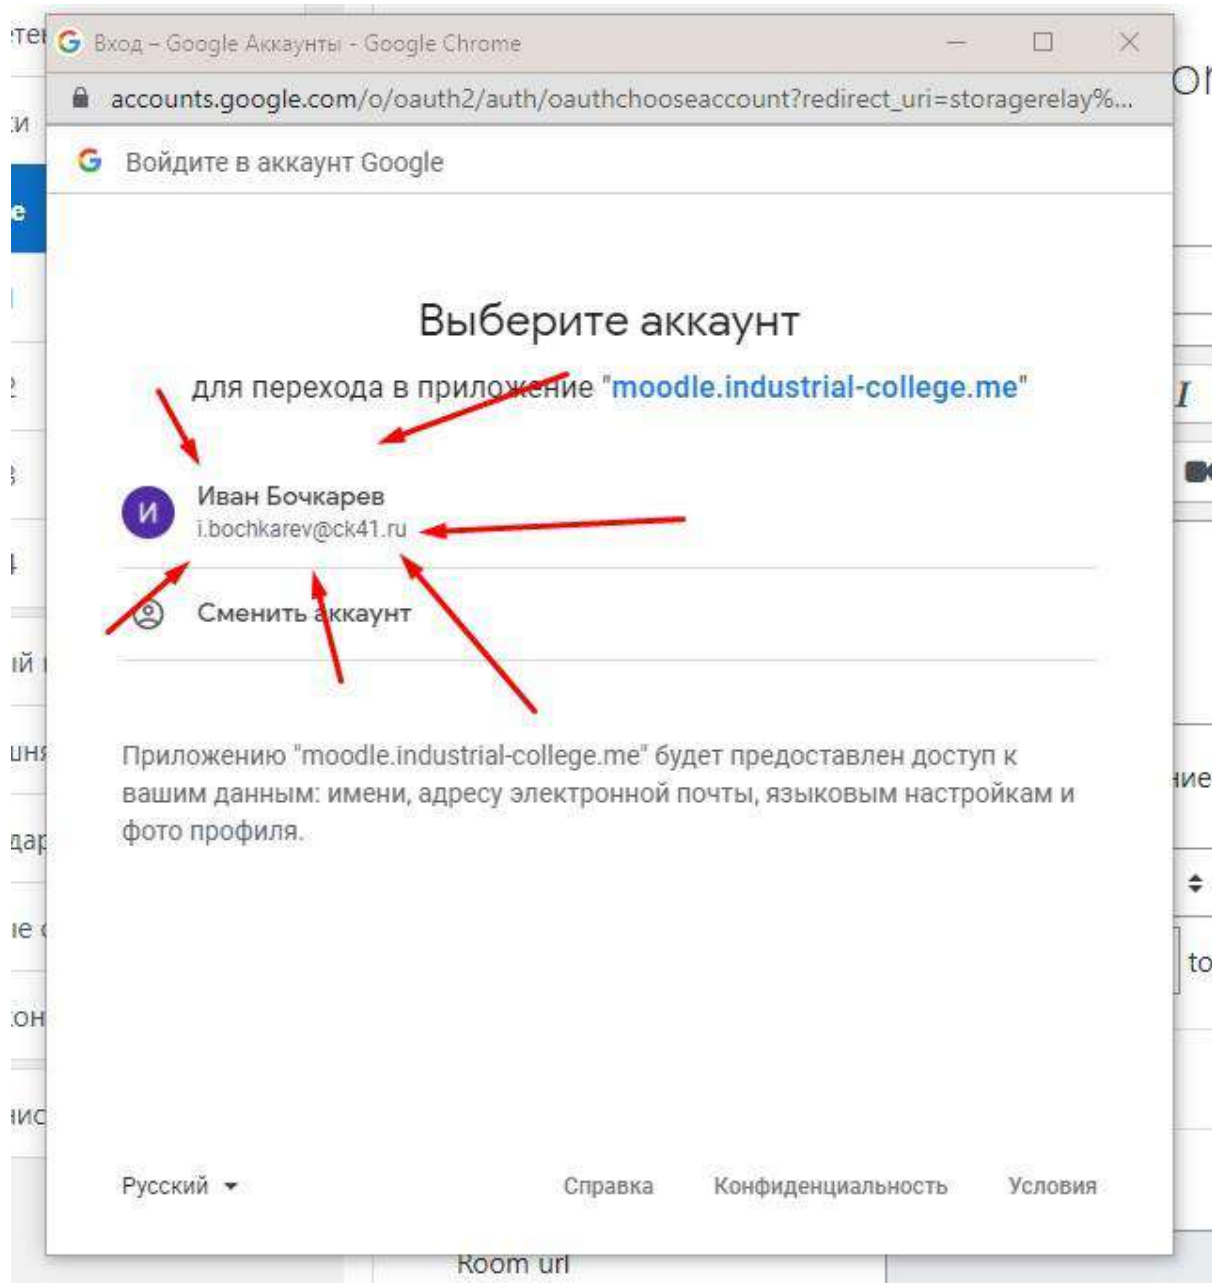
Вход – Google Аккаунты - Google Chrome

accounts.google.com/o/oauth2/auth/oauthchooseaccount?redirect_uri=storagerelay%...

Войдите в аккаунт Google

Выберите аккаунт

для перехода в приложение "moodle.industrial-college.me"

И

Иван Бочкарев
i.bochkarev@ck41.ru

Сменить аккаунт

Приложению "moodle.industrial-college.me" будет предоставлен доступ к вашим данным: имени, адресу электронной почты, языковым настройкам и фото профиля.

Русский

Справка

Конфиденциальность

Условия

Room url